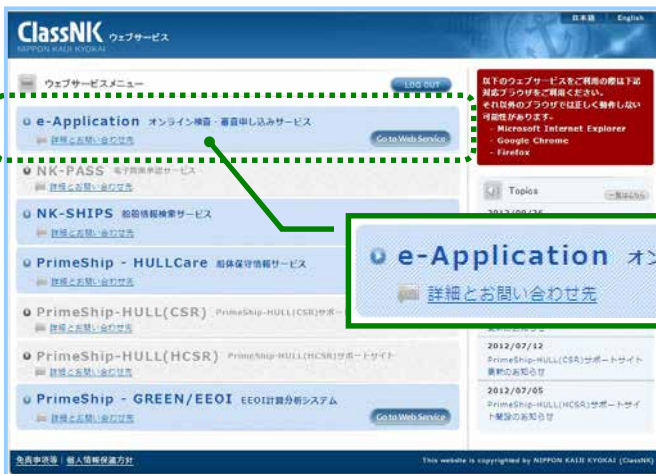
ClassNK ウェブサービス
NIPPON KAIJI KYOKAI

日本語 | English

ウェブサービスメニュー

LOG OUT

e-Application オンライン検査・審査申し込みサービス
詳細とお問い合わせ先
Go to Web Service

NK-PASS 電子図面承認サービス
詳細とお問い合わせ先

NK-SHIPS 船舶情報検索サービス
詳細とお問い合わせ先

PrimeShip - HULLCare 船体保守情報サービス
詳細とお問い合わせ先

PrimeShip-HULL(CSR) PrimeShip-HULL(CSR)サポート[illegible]
詳細とお問い合わせ先

PrimeShip-HULL(HCSR) PrimeShip-HULL(HCSR)サポートサイト
詳細とお問い合わせ先

PrimeShip - GREEN/EEOI EEOI計算分析システム
詳細とお問い合わせ先
Go to Web Service

以下のウェブサービスをご利用の際は下記対応ブラウザをご利用ください。
それ以外のブラウザでは正しく動作しない可能性があります。
- Microsoft Internet Explorer
- Google Chrome
- Firefox

Topics
一覧はこちら
2012/09/26
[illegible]
2012/07/12
PrimeShip-HULL(CSR)サポートサイト更新のお知らせ
2012/07/05
PrimeShip-HULL(HCSR)サポートサイト開設のお知らせ

e-Application オン
詳細とお問い合わせ先

免責事項等 | 個人情報保護方針
This website is copyrighted by NIPPON KAIJI KYOKAI (ClassNK)